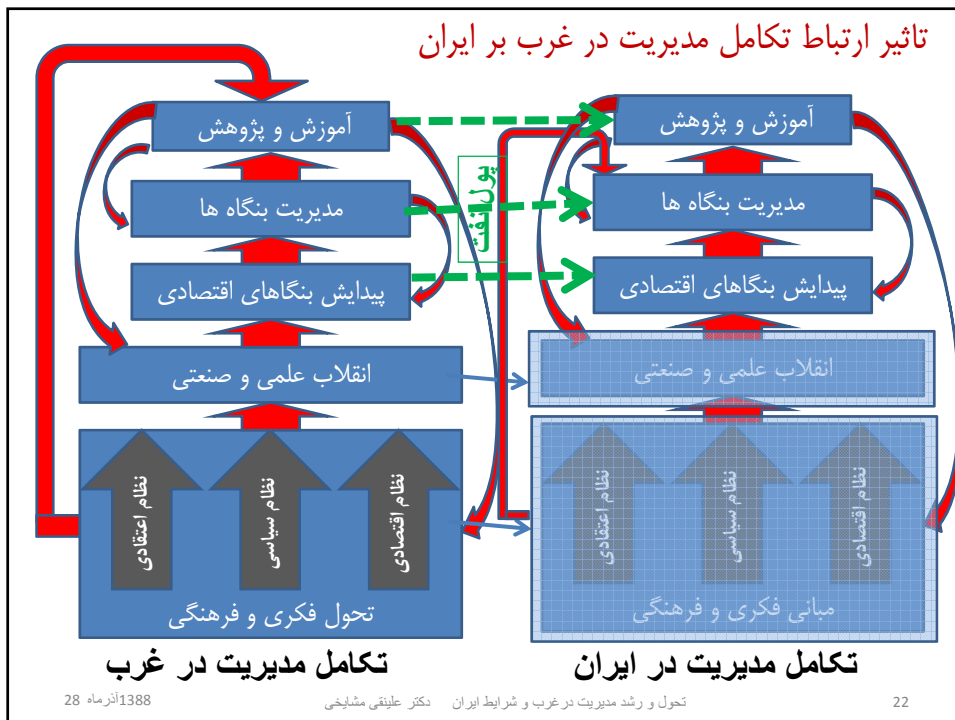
تاثیر ارتباط تکامل مدیریت در غرب بر ایران

آموزش و پژوهش

مدیریت بنگاه ها

پیدایش بنگاهای اقتصادی

انقلاب علمی و صنعتی

نظام اعتقادی

نظام سیاسی

نظام اقتصادی

تحول فکری و فرهنگی

تکامل مدیریت در غرب

پول نفت

آموزش و پژوهش

مدیریت بنگاه ها

پیدایش بنگاهای اقتصادی

انقلاب علمی و صنعتی

نظام اعتقادی

نظام سیاسی

نظام اقتصادی

مبانی فکری و فرهنگی

تکامل مدیریت در ایران

28 آذرماه 1388    تحول و رشد مدیریت در غرب و شرایط ایران    دکتر علینقی مشایخی    22